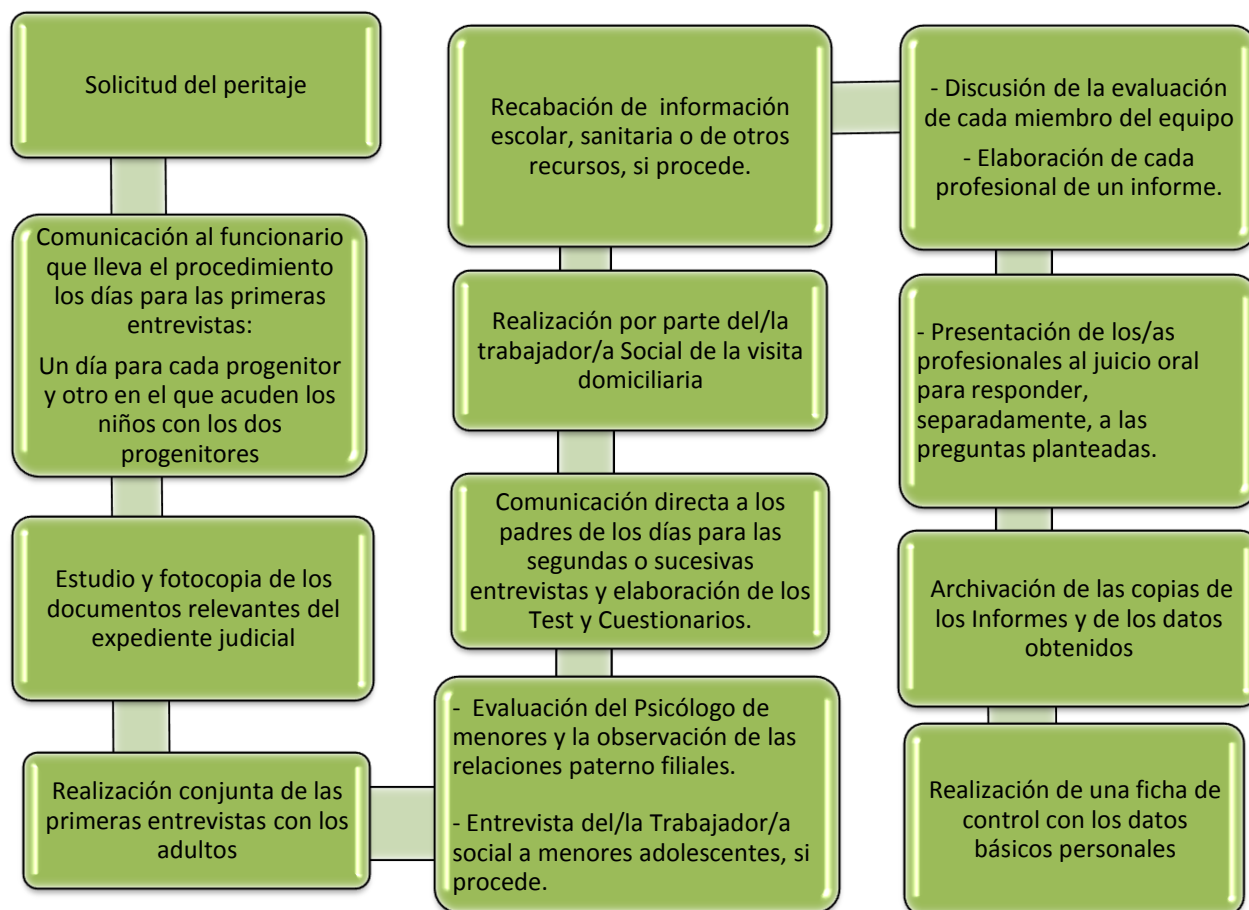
Solicitud del peritaje

Comunicación al funcionario que lleva el procedimiento los días para las primeras entrevistas:

Un día para cada progenitor y otro en el que acuden los niños con los dos progenitores

Estudio y fotocopia de los documentos relevantes del expediente judicial

Realización conjunta de las primeras entrevistas con los adultos

- Evaluación del Psicólogo de menores y la observación de las relaciones paterno filiales.

- Entrevista del/la Trabajador/a social a menores adolescentes, si procede.

Comunicación directa a los padres de los días para las segundas o sucesivas entrevistas y elaboración de los Test y Cuestionarios.

Realización por parte del/la trabajador/a Social de la visita domiciliaria

Recabación de información escolar, sanitaria o de otros recursos, si procede.

- Discusión de la evaluación de cada miembro del equipo

- Elaboración de cada profesional de un informe.

- Presentación de los/as profesionales al juicio oral para responder, separadamente, a las preguntas planteadas.

Archivación de las copias de los Informes y de los datos obtenidos

Realización de una ficha de control con los datos básicos personales